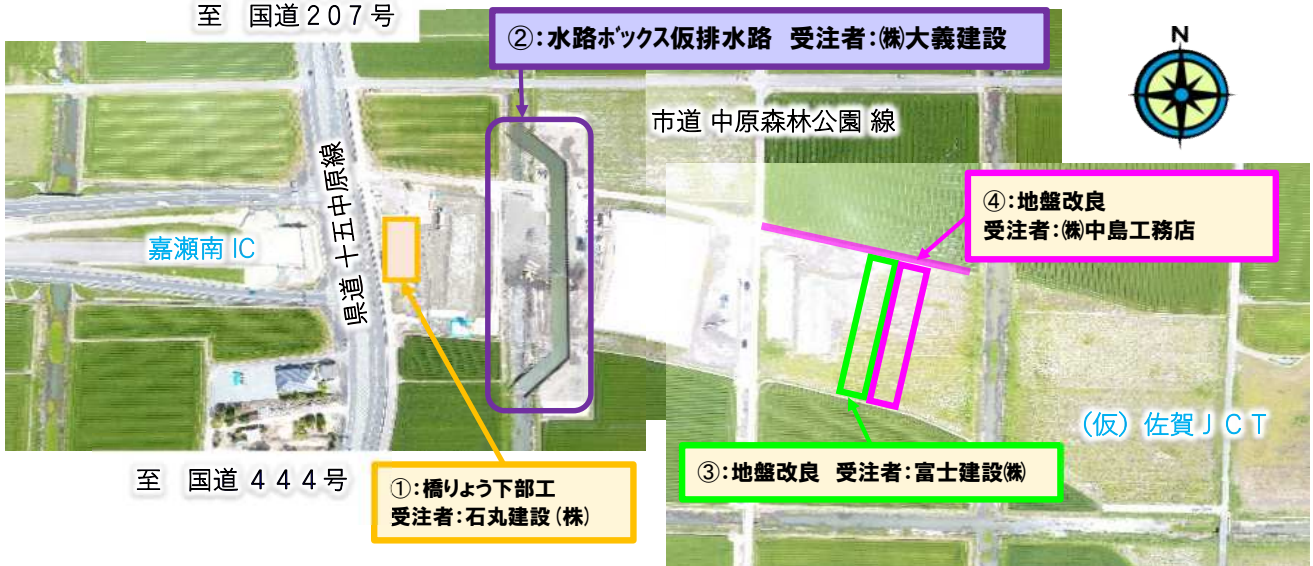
至　国道２０７号

②:水路ボックス仮排水路　受注者:㈱大義建設

N

市道 中原森林公園 線

④:地盤改良
受注者:㈱中島工務店

県道 十五中原線

嘉瀬南 IC

（仮）佐賀ＪＣＴ

③:地盤改良　受注者:富士建設㈱

至　国道４４４号

①:橋りょう下部工
受注者:石丸建設（株）